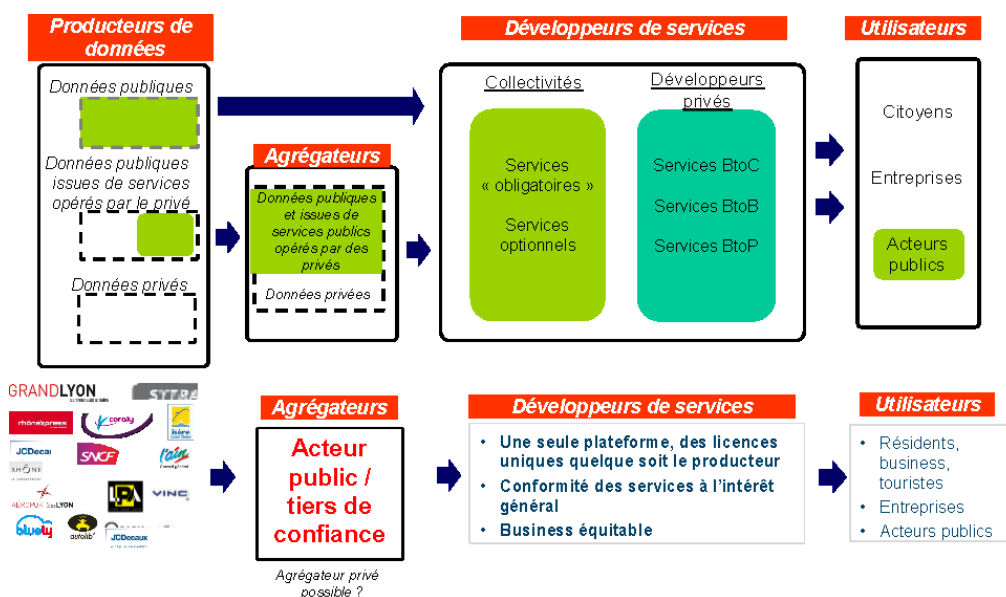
Producteurs de données

Données publiques

Données publiques issues de services opérés par le privé

Données privés

Agrégateurs

Données publiques et issues de services publics opérés par des privés

Données privées

Développeurs de services

Collectivités

Développeurs privés

Services « obligatoires »

Services optionnels

Services BtoC

Services BtoB

Services BtoP

Utilisateurs

Citoyens

Entreprises

Acteurs publics

GRANDLYON

SYTRAL

rhônexpress

coraly

JCDecaux

SNCF

RHÔNE

AEROPORTS DE LYON

bluely

autolib'

JCDecaux

LPA

VINCI

Agrégateurs

Acteur public / tiers de confiance

Agrégateur privé possible ?

Développeurs de services

• Une seule plateforme, des licences uniques quelque soit le producteur

• Conformité des services à l'intérêt général

• Business équitable

Utilisateurs

• Résidents, business, touristes

• Entreprises

• Acteurs publics